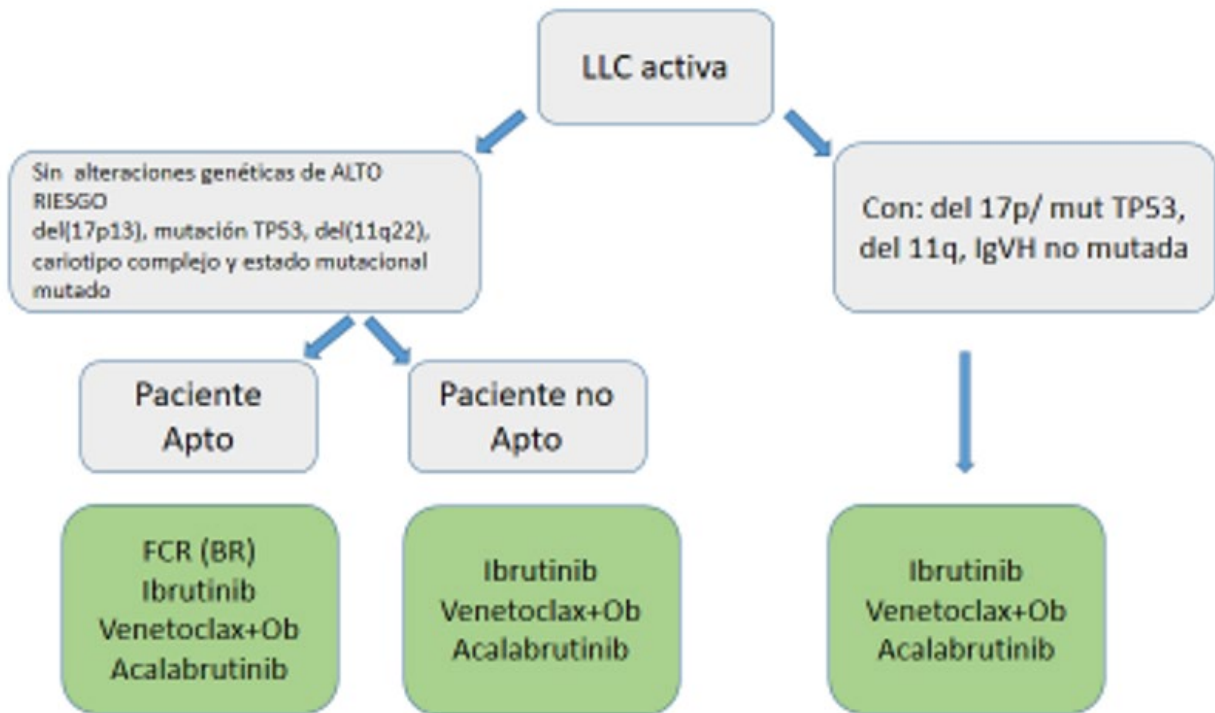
LLC activa

Sin alteraciones genéticas de ALTO RIESGO
del(17p13), mutación TP53, del(11q22), cariotipo complejo y estado mutacional mutado

Paciente Apto

FCR (BR)
Ibrutinib
Venetoclax+Ob
Acalabrutinib

Paciente no Apto

Ibrutinib
Venetoclax+Ob
Acalabrutinib

Con: del 17p/ mut TP53, del 11q, IgVH no mutada

Ibrutinib
Venetoclax+Ob
Acalabrutinib